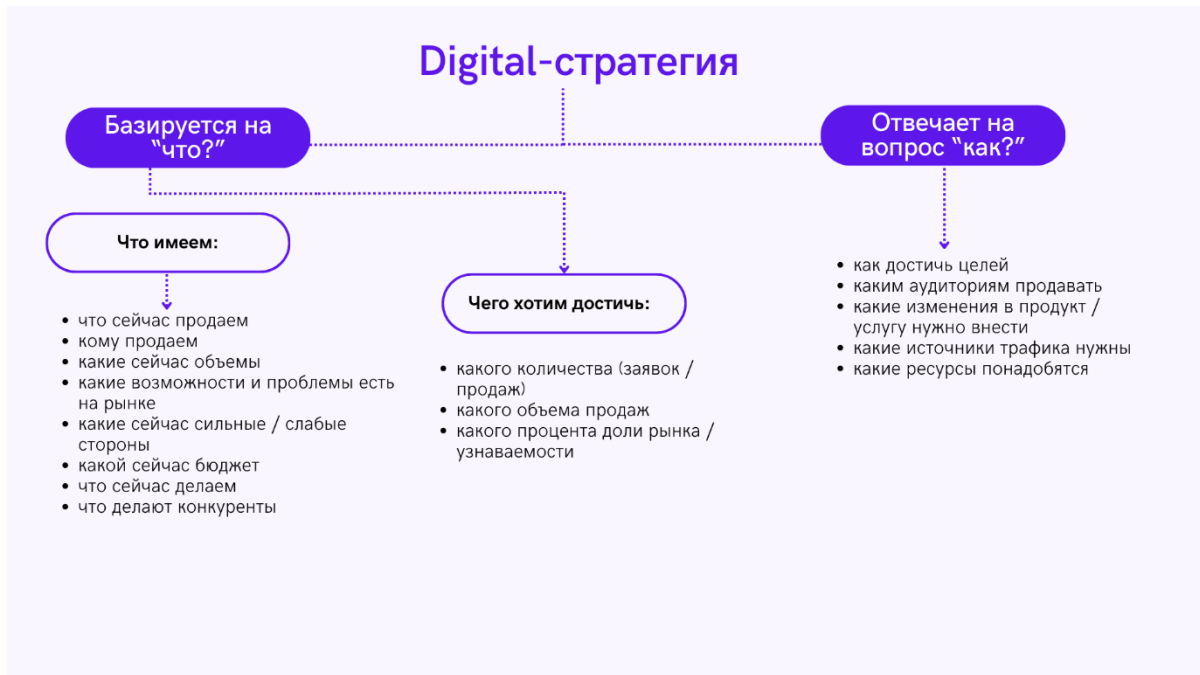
Digital-стратегия

Базируется на “что?”

Отвечает на вопрос “как?”

Что имеем:

- что сейчас продаем
- кому продаем
- какие сейчас объемы
- какие возможности и проблемы есть на рынке
- какие сейчас сильные / слабые стороны
- какой сейчас бюджет
- что сейчас делаем
- что делают конкуренты

Чего хотим достичь:

- какого количества (заявок / продаж)
- какого объема продаж
- какого процента доли рынка / узнаваемости

- как достичь целей
- каким аудиториям продавать
- какие изменения в продукт / услугу нужно внести
- какие источники трафика нужны
- какие ресурсы понадобятся